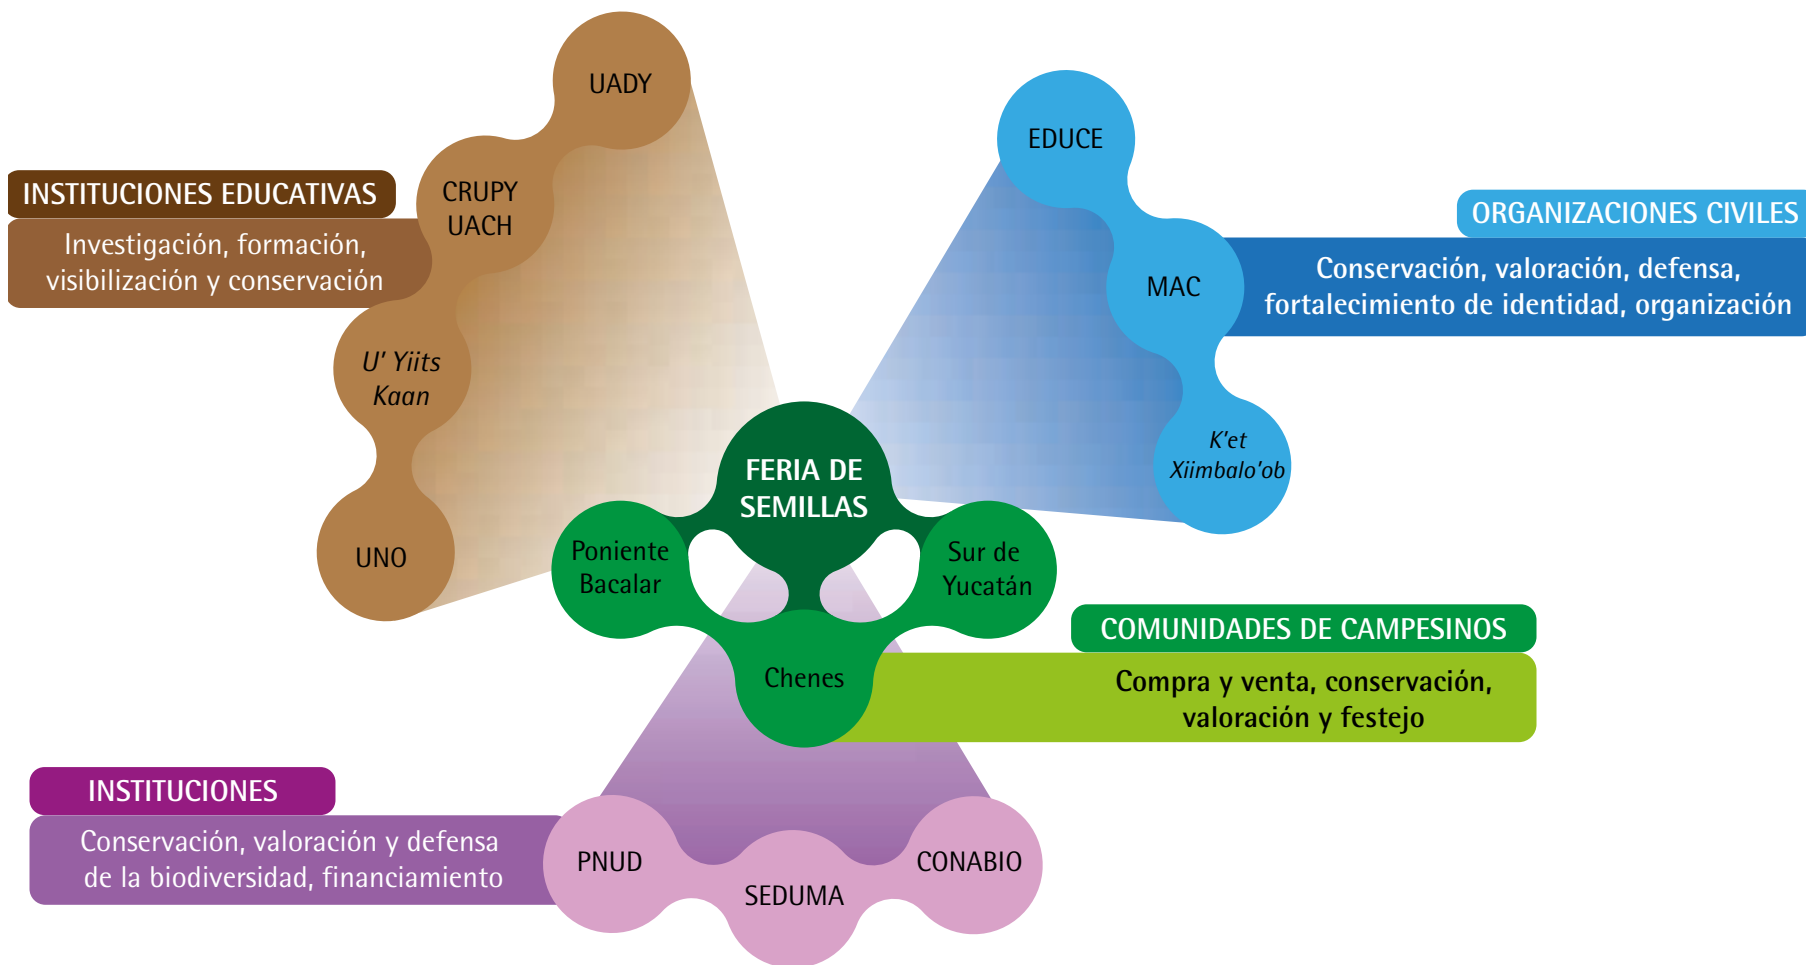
INSTITUCIONES EDUCATIVAS

Investigación, formación, visibilización y conservación

UADY

CRUPY UACH

U' Yiits Kaan

UNO

EDUCE

ORGANIZACIONES CIVILES

Conservación, valoración, defensa, fortalecimiento de identidad, organización

MAC

K'et Xiimbalo'ob

FERIA DE SEMILLAS

Poniente Bacalar

Sur de Yucatán

Chenes

COMUNIDADES DE CAMPESINOS

Compra y venta, conservación, valoración y festejo

INSTITUCIONES

Conservación, valoración y defensa de la biodiversidad, financiamiento

PNUD

SEDUMA

CONABIO